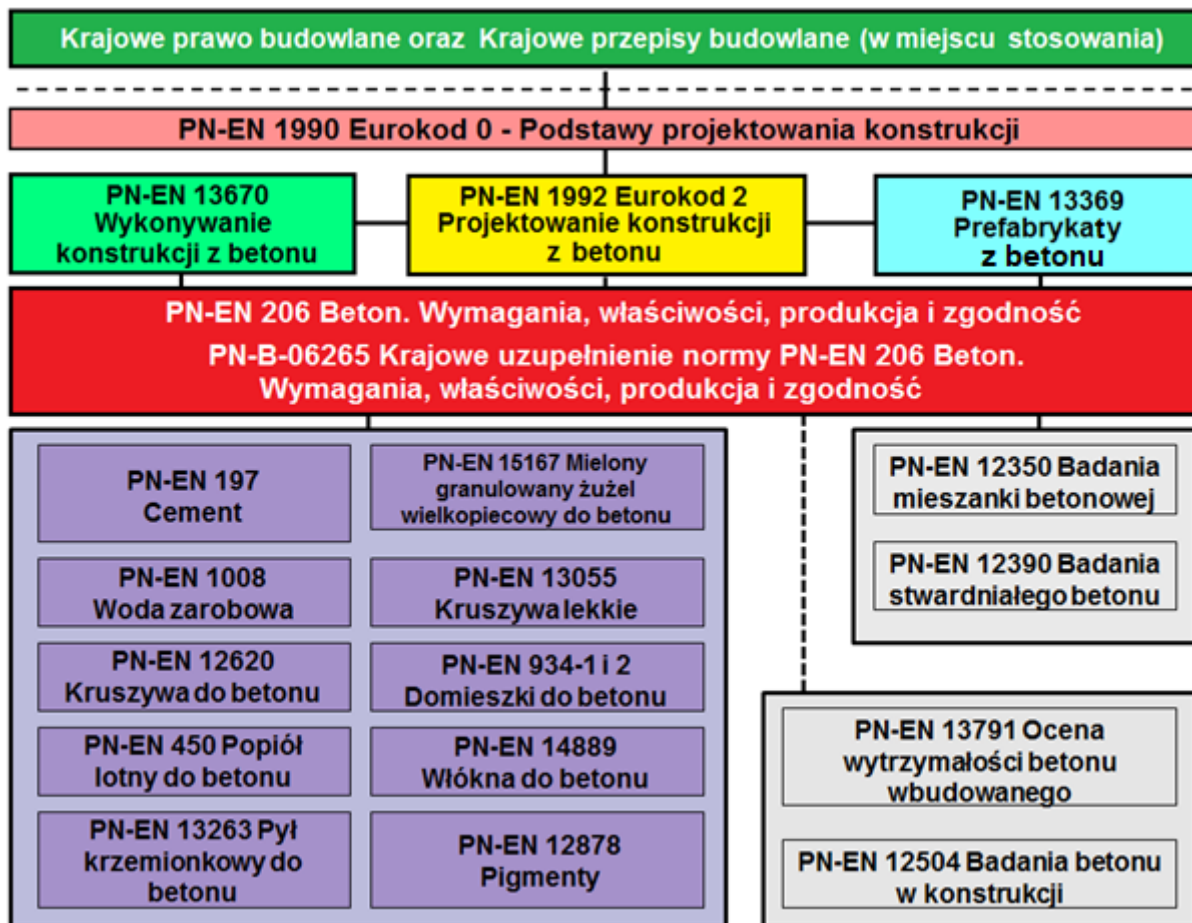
Krajowe prawo budowlane oraz Krajowe przepisy budowlane (w miejscu stosowania)

PN-EN 1990 Eurokod 0 - Podstawy projektowania konstrukcji

PN-EN 13670 Wykonywanie konstrukcji z betonu

PN-EN 1992 Eurokod 2 Projektowanie konstrukcji z betonu

PN-EN 13369 Prefabrykaty z betonu

PN-EN 206 Beton. Wymagania, właściwości, produkcja i zgodność
PN-B-06265 Krajowe uzupełnienie normy PN-EN 206 Beton. Wymagania, właściwości, produkcja i zgodność

PN-EN 197 Cement

PN-EN 15167 Mielony granulowany żużel wielkopiecowy do betonu

PN-EN 1008 Woda zarobowa

PN-EN 13055 Kruszywa lekkie

PN-EN 12620 Kruszywa do betonu

PN-EN 934-1 i 2 Domieszki do betonu

PN-EN 450 Popiół lotny do betonu

PN-EN 14889 Włókna do betonu

PN-EN 13263 Pył krzemionkowy do betonu

PN-EN 12878 Pigmenty

PN-EN 12350 Badania mieszanki betonowej

PN-EN 12390 Badania stwardniałego betonu

PN-EN 13791 Ocena wytrzymałości betonu wbudowanego

PN-EN 12504 Badania betonu w konstrukcji